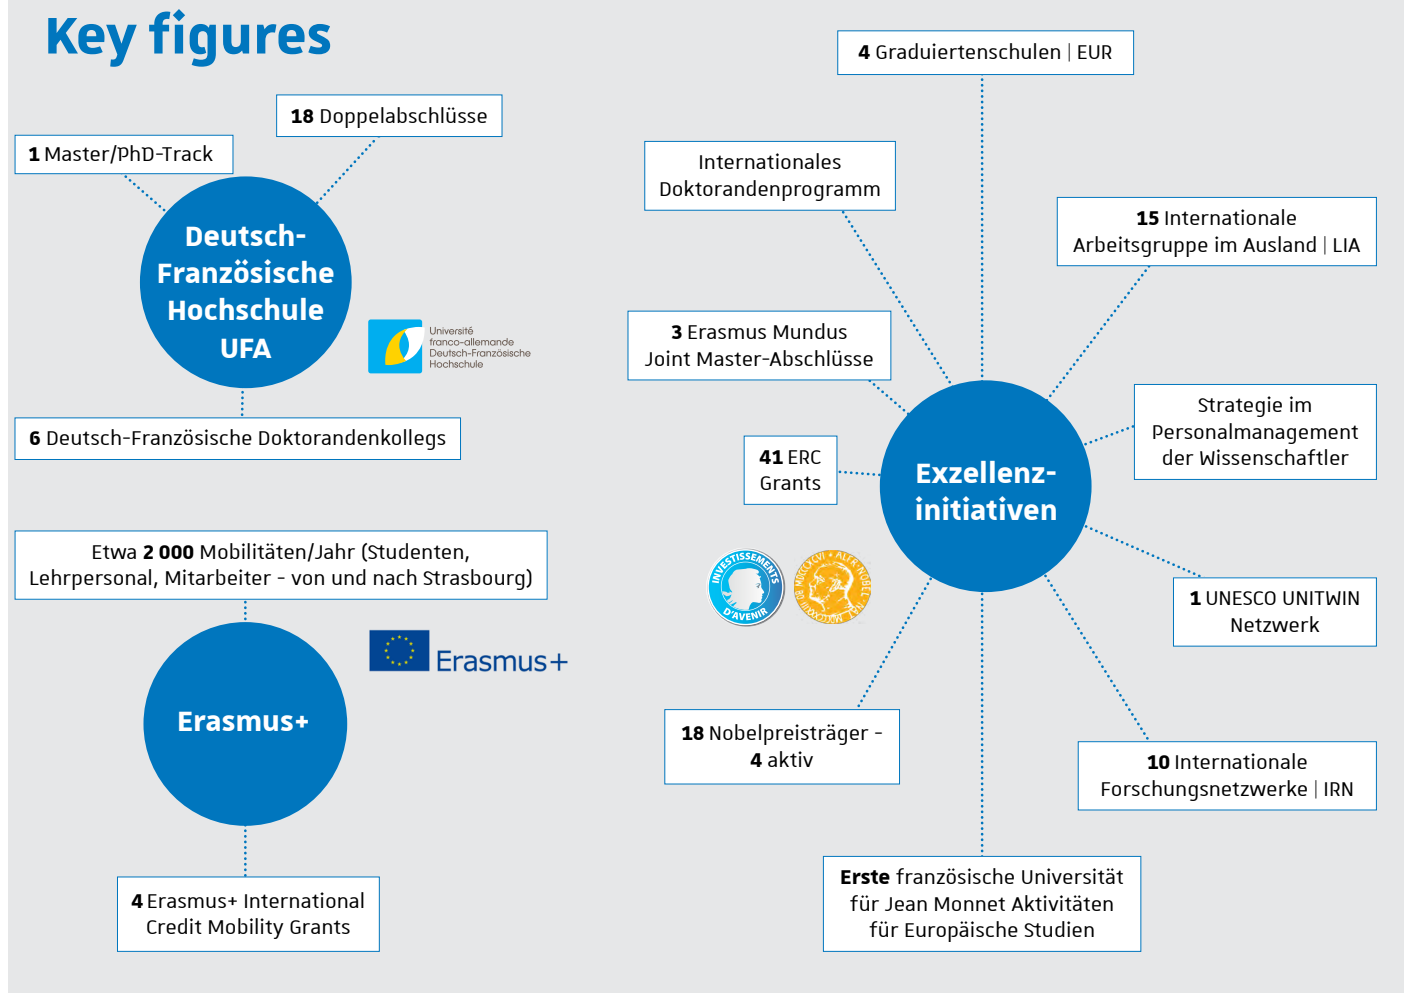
Key figures

1 Master/PhD-Track

18 Doppelabschlüsse

Deutsch-Französische Hochschule UFA

Université franco-allemande Deutsch-Französische Hochschule

6 Deutsch-Französische Doktorandenkollegs

Etwa 2 000 Mobilitäten/Jahr (Studenten, Lehrpersonal, Mitarbeiter - von und nach Strasbourg)

Erasmus+

Erasmus+

4 Erasmus+ International Credit Mobility Grants

4 Graduiertenschulen | EUR

Internationales Doktorandenprogramm

15 Internationale Arbeitsgruppe im Ausland | LIA

3 Erasmus Mundus Joint Master-Abschlüsse

Strategie im Personalmanagement der Wissenschaftler

41 ERC Grants

Exzellenz-initiativen

INVESTISSEMENTS D'AVENIR

ALFR. NOBEL

1 UNESCO UNITWIN Netzwerk

18 Nobelpreisträger - 4 aktiv

10 Internationale Forschungsnetzwerke | IRN

Erste französische Universität für Jean Monnet Aktivitäten für Europäische Studien